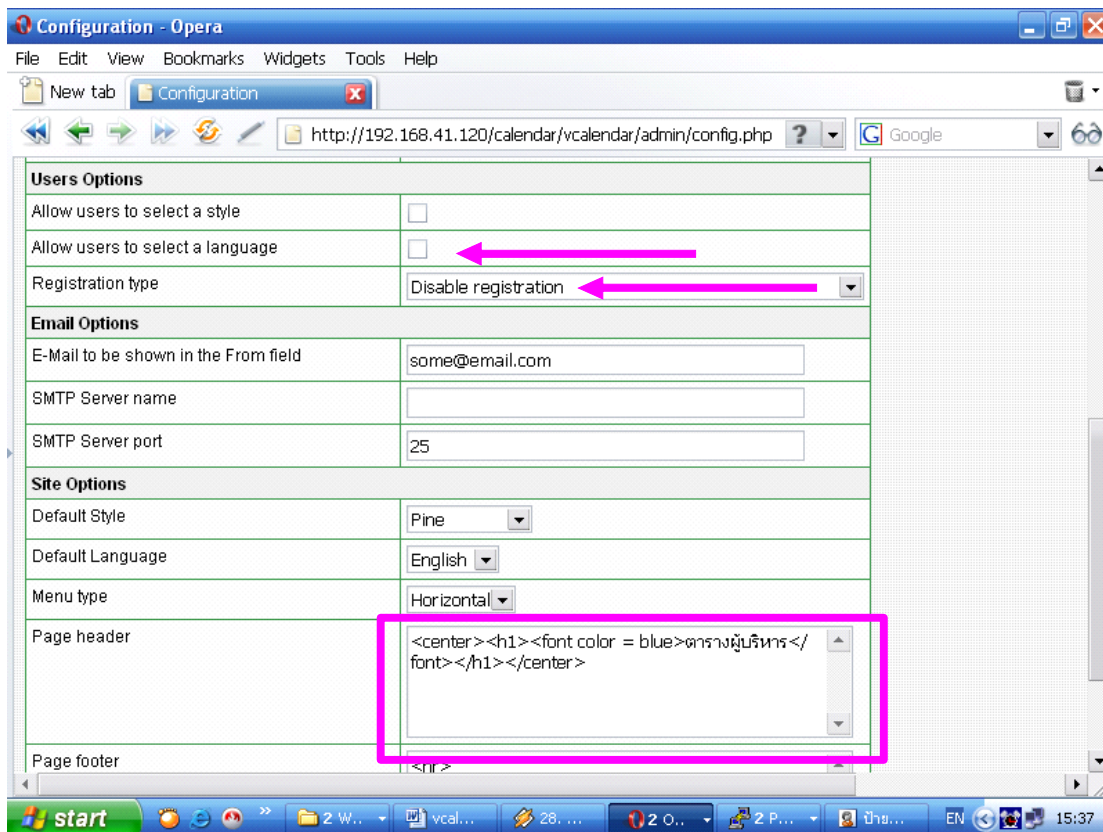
Configuration - Opera

File Edit View Bookmarks Widgets Tools Help

New tab | Configuration

http://192.168.41.120/calendar/vcalendar/admin/config.php

Google

| Users Options | |
|---|---|
| Allow users to select a style | |
| Allow users to select a language | |
| Registration type | Disable registration |
| **Email Options** | |
| E-Mail to be shown in the From field | some@email.com |
| SMTP Server name | |
| SMTP Server port | 25 |
| **Site Options** | |
| Default Style | Pine |
| Default Language | English |
| Menu type | Horizontal |
| Page header | <center><h1><font color = blue>ตารางผู้บริหาร</font></h1></center> |
| Page footer | <hr> |

start | 2 W... | vcal... | 28. ... | 2 O... | 2 P... | ป้าย... | EN | 15:37